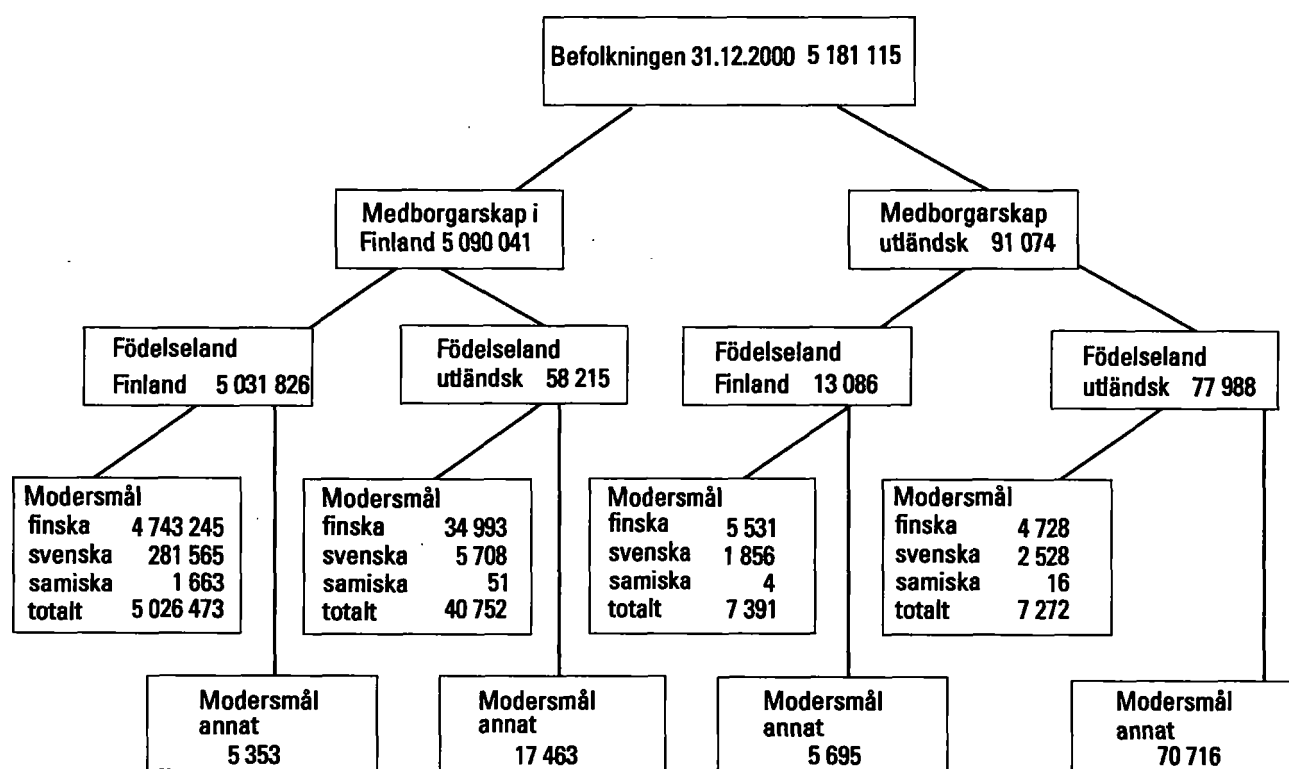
Befolkningen 31.12.2000 5 181 115

Medborgarskap i Finland 5 090 041

Medborgarskap utländsk 91 074

Födelseland Finland 5 031 826

Födelseland utländsk 58 215

Födelseland Finland 13 086

Födelseland utländsk 77 988

Modersmål
finska 4 743 245
svenska 281 565
samiska 1 663
totalt 5 026 473

Modersmål
finska 34 993
svenska 5 708
samiska 51
totalt 40 752

Modersmål
finska 5 531
svenska 1 856
samiska 4
totalt 7 391

Modersmål
finska 4 728
svenska 2 528
samiska 16
totalt 7 272

Modersmål annat 5 353

Modersmål annat 17 463

Modersmål annat 5 695

Modersmål annat 70 716